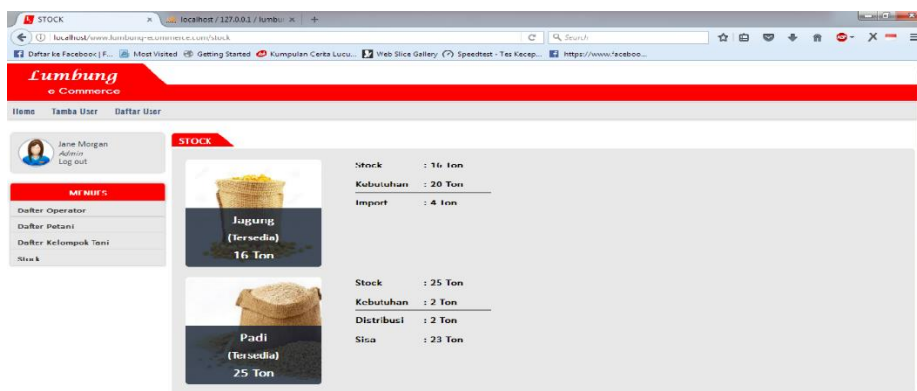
STOCK ×
localhost / 127.0.0.1 / lumbu ×
+
localhost/www.lumbung-ecommerce.com/stock
Search
Daftar ke Facebook | F... Most Visited Getting Started Kumpulan Cerita Lucu... Web Slice Gallery Speedtest - Tes Kecep... https://www.faceboo...

Lumbung
e Commerce

Home Tamba User Daftar User

Jane Morgan
Admin
Log out

MENUS
Dafter Operator
Daftar Petani
Daftar Kelompok Tani
Stock

STOCK

Jagung
(Tersedia)
16 Ton

Stock : 16 Ton
Kebutuhan : 20 Ton
Import : 4 Ton

Padi
(Tersedia)
25 Ton

Stock : 25 Ton
Kebutuhan : 2 Ton
Distribusi : 2 Ton
Sisa : 23 Ton